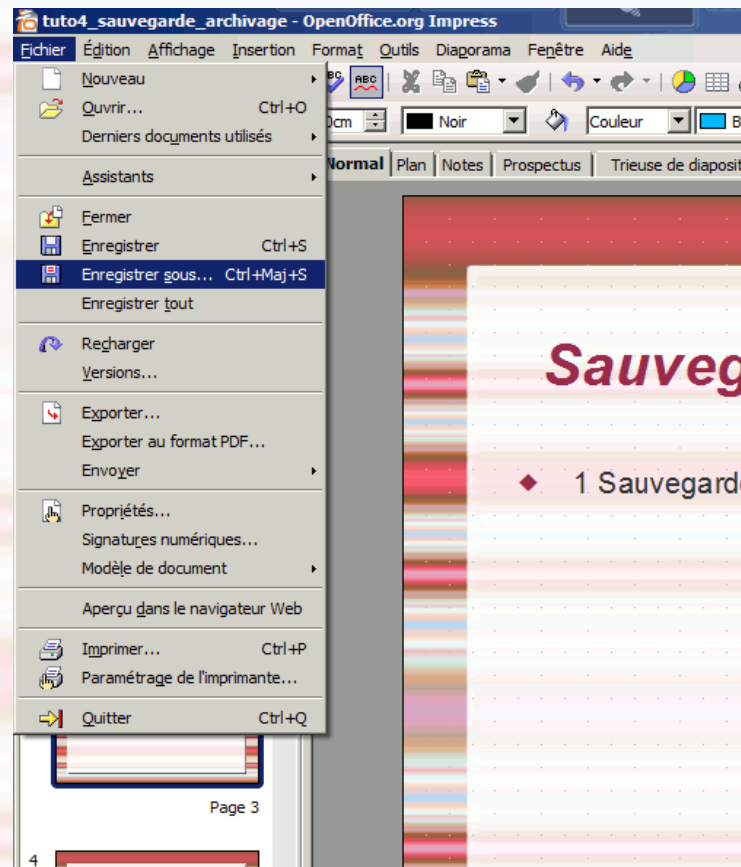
tuto4_sauvegarde_archivage - OpenOffice.org Impress

Fichier Édition Affichage Insertion Format Outils Diaporama Fenêtre Aide

Nouveau
Ouvrir... Ctrl+O
Derniers documents utilisés
Assistants
Fermer
Enregistrer Ctrl+S
Enregistrer sous... Ctrl+Maj+S
Enregistrer tout
Recharger
Versions...
Exporter...
Exporter au format PDF...
Envoyer
Propriétés...
Signatures numériques...
Modèle de document
Aperçu dans le navigateur Web
Imprimer... Ctrl+P
Paramétrage de l'imprimante...
Quitter Ctrl+Q

0cm Noir Couleur B

Normal Plan Notes Prospectus Trieuse de diaposit

Sauveg

1 Sauvegarde

Page 3

4